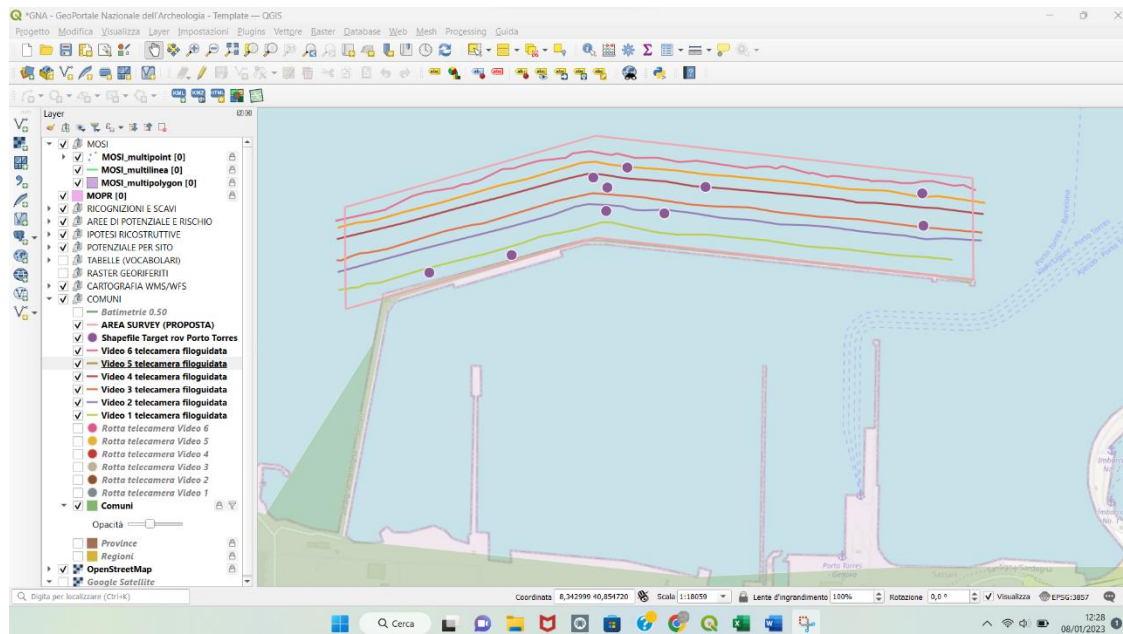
*GNA - GeoPortale Nazionale dell'Archeologia - Template — QGIS

Progetto Modifica Visualizza Layer Impostazioni Plugins Vettore Raster Database Web Mesh Processing Guida

Layer

MOSI
MOSI_multipoint [0]
MOSI_multilinea [0]
MOSI_multipolygon [0]
MOPR [0]
RICOGNIZIONI E SCAVI
AREE DI POTENZIALE E RISCHIO
IPOTESI RICOSTRUTTIVE
POTENZIALE PER SITO
TABELLE (VOCABOLARI)
RASTER GEORIFERITI
CARTOGRAFIA WMS/WFS
COMUNI
Batimetrie 0.50
AREA SURVEY (PROPOSTA)
Shapefile Target rov Porto Torres
Video 6 telecamera filoguidata
Video 5 telecamera filoguidata
Video 4 telecamera filoguidata
Video 3 telecamera filoguidata
Video 2 telecamera filoguidata
Video 1 telecamera filoguidata
Rotta telecamera Video 6
Rotta telecamera Video 5
Rotta telecamera Video 4
Rotta telecamera Video 3
Rotta telecamera Video 2
Rotta telecamera Video 1
Comuni
Opacità
Province
Regioni
OpenStreetMap
Google Satellite

Porto Torres
Sassari

Digita per localizzare (Ctrl+K)

Coordinata 8,342999 40,854720 Scala 1:18059 Lente d'ingrandimento 100% Rotazione 0,0 ° Visualizza EPSG:3857

Cerca

12:28
08/01/2023